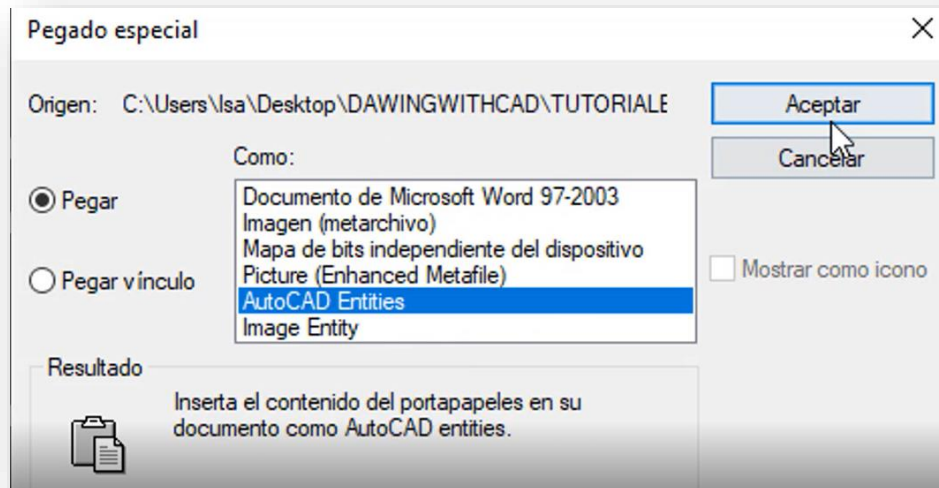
Pegado especial

×

Origen: C:\Users\lsa\Desktop\DAWINGWITHCAD\TUTORIALE

Aceptar

Cancelar

Como:

Pegar

Pegar vínculo

Documento de Microsoft Word 97-2003
Imagen (metarchivo)
Mapa de bits independiente del dispositivo
Picture (Enhanced Metafile)
AutoCAD Entities
Image Entity

Mostrar como icono

Resultado

Inserta el contenido del portapapeles en su documento como AutoCAD entities.